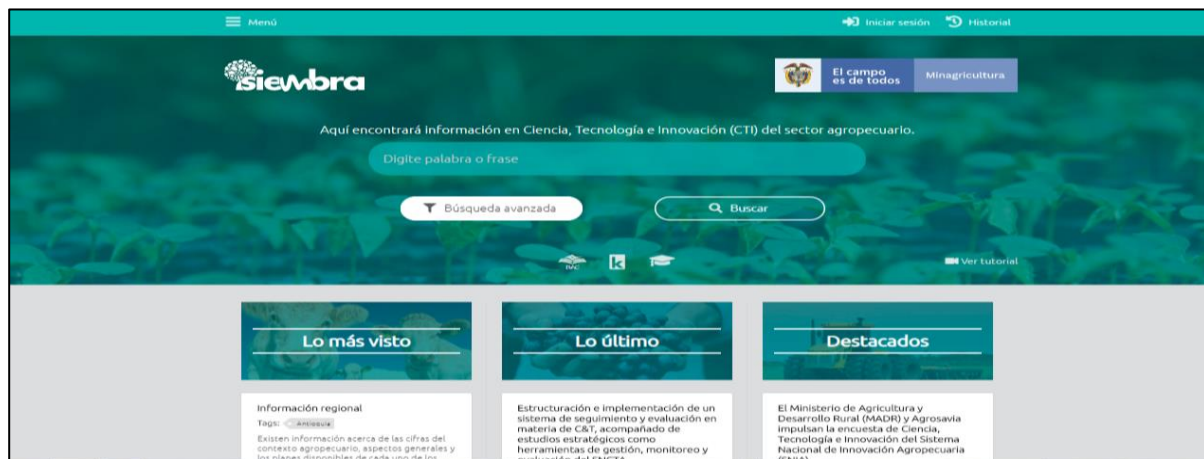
Menú

Iniciar sesión Historial

siembra

El campo es de todos Minagricultura

Aquí encontrará información en Ciencia, Tecnología e Innovación (CTI) del sector agropecuario.

Digite palabra o frase

Búsqueda avanzada

Buscar

IVC

Ver tutorial

Lo más visto

Lo último

Destacados

Información regional
Tags: Antioquia
Existen información acerca de las cifras del contexto agropecuario, aspectos generales y los planes disponibles de cada uno de los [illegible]

Estructuración e implementación de un sistema de seguimiento y evaluación en materia de C&T, acompañado de estudios estratégicos como herramientas de gestión, monitoreo y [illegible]

El Ministerio de Agricultura y Desarrollo Rural (MADR) y Agrosavia impulsan la encuesta de Ciencia, Tecnología e Innovación del Sistema Nacional de Innovación Agropecuaria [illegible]